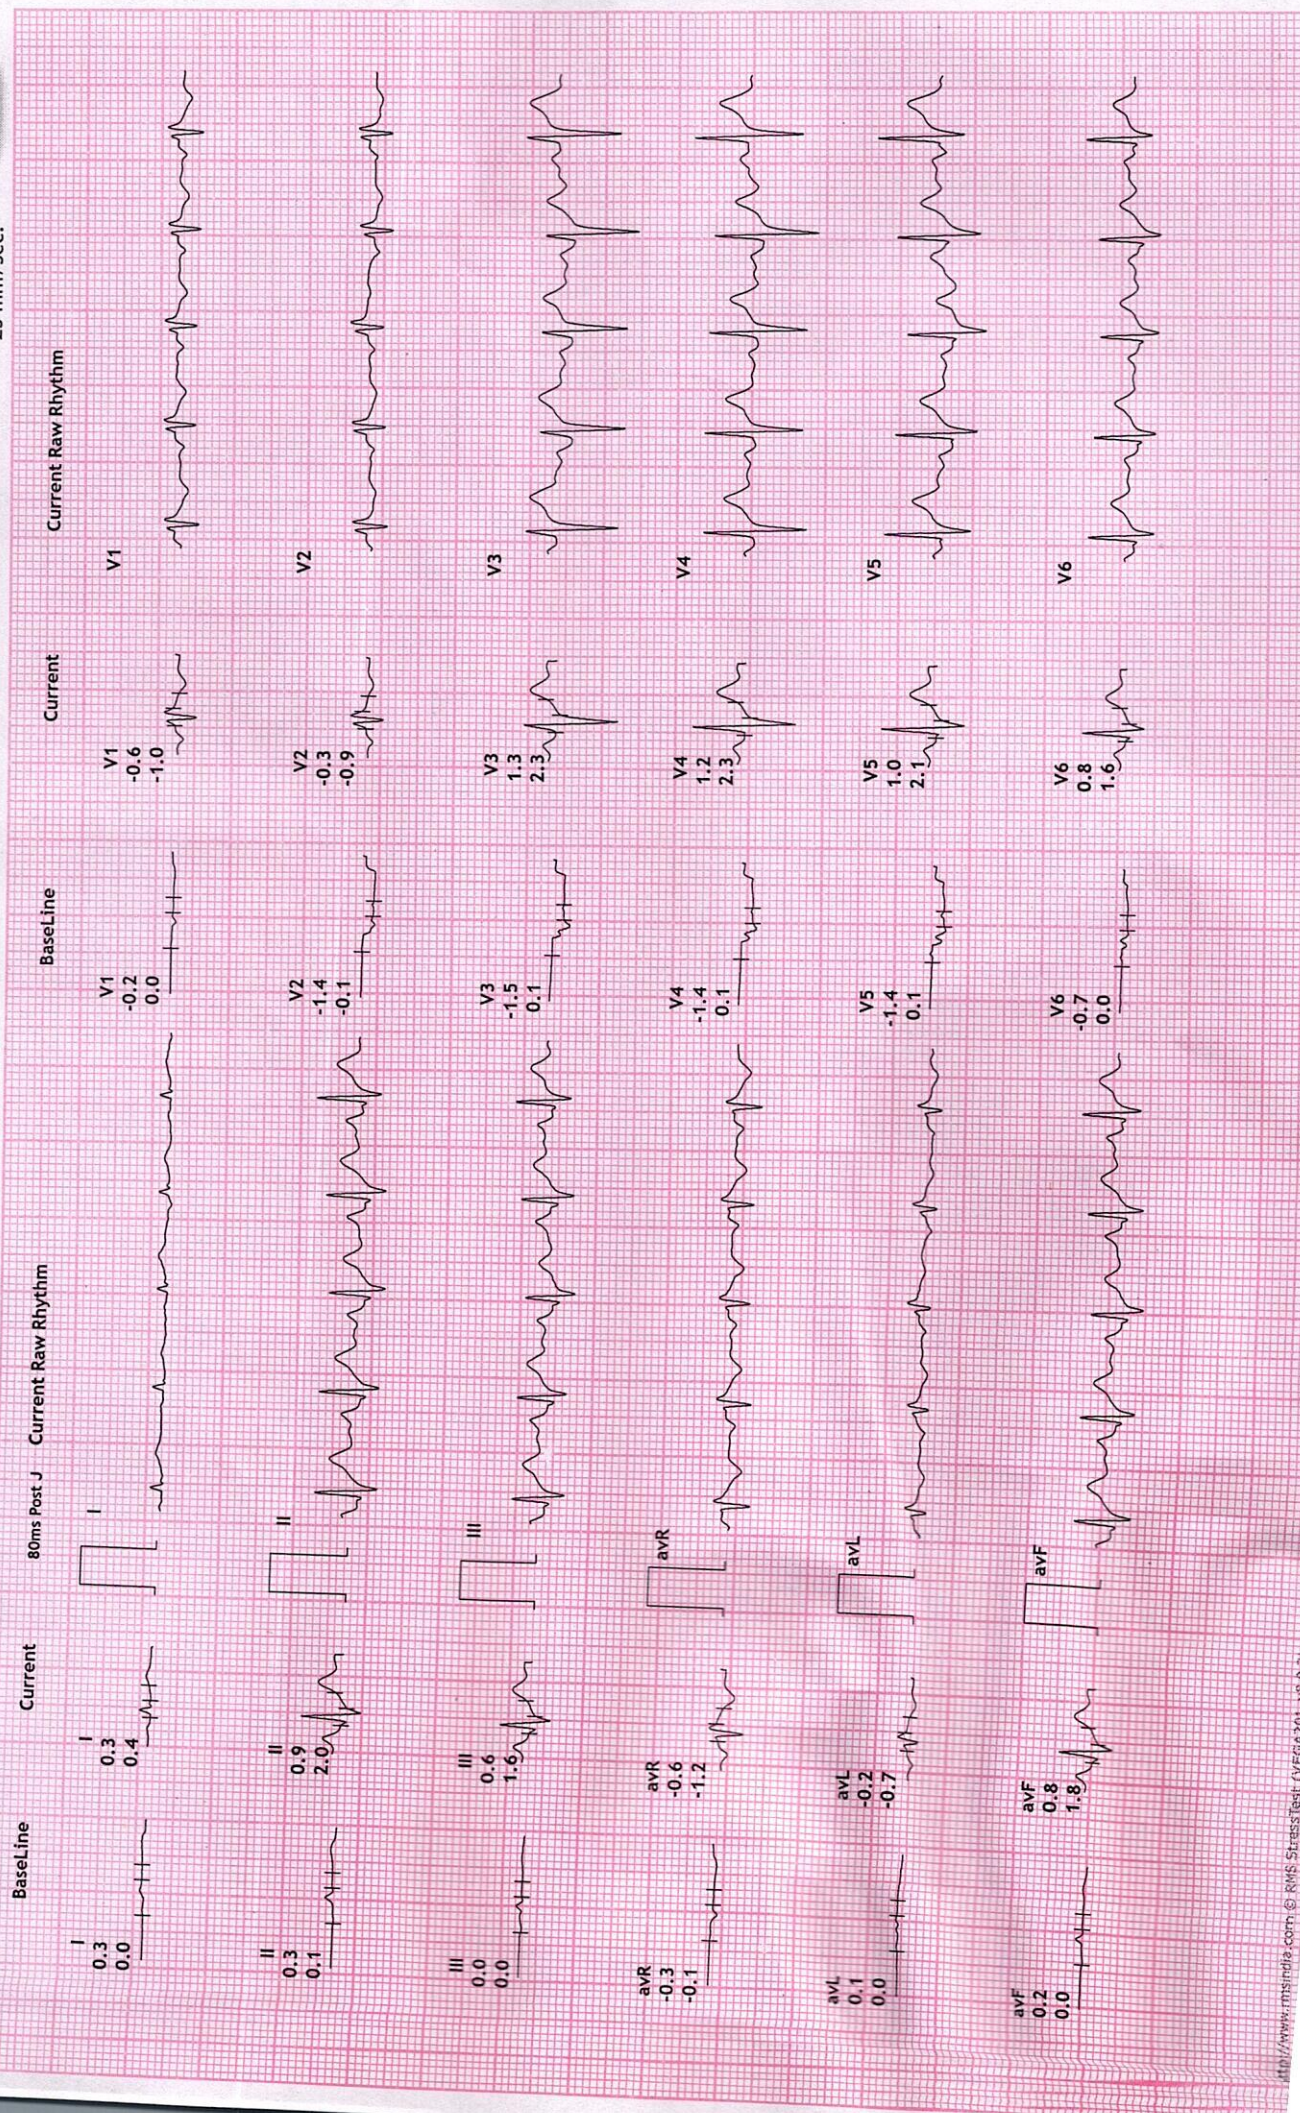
BaseLine

Current

80ms Post J

Current Raw Rhythm

I
0.3
0.0

I
0.3
0.4

I

II
0.3
0.1

II
0.9
2.0

II

III
0.0
0.0

III
0.6
1.6

III

avR
-0.3
-0.1

avR
-0.6
-1.2

avR

avL
0.1
0.0

avL
-0.2
-0.7

avL

avF
0.2
0.0

avF
0.8
1.8

avF

BaseLine

Current

Current Raw Rhythm

V1
-0.2
0.0

V1
-0.6
-1.0

V1

V2
-1.4
-0.1

V2
-0.3
-0.9

V2

V3
-1.5
0.1

V3
1.3
2.3

V3

V4
-1.4
0.1

V4
1.2
2.3

V4

V5
-1.4
0.1

V5
1.0
2.1

V5

V6
-0.7
0.0

V6
0.8
1.6

V6

http://www.rmsindia.com © RMS StressTest (VES4301 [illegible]

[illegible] mm/sec